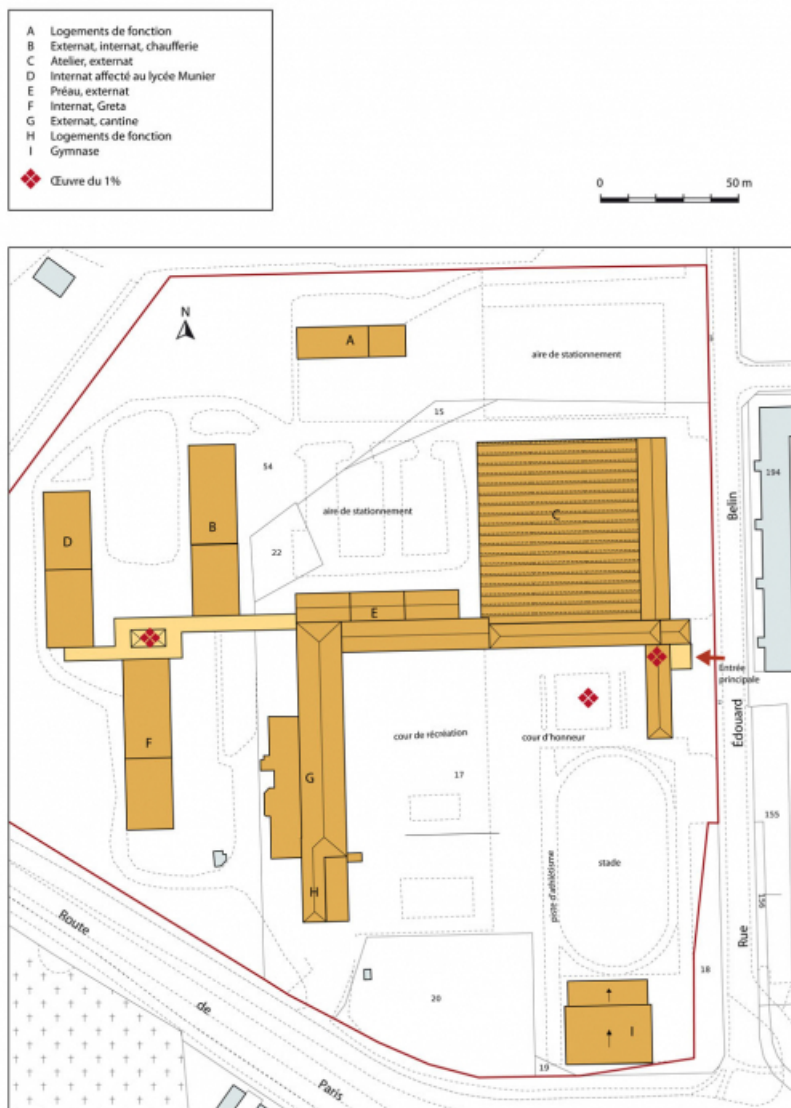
A Logements de fonction
B Externat, internat, chaufferie
C Atelier, externat
D Internat affecté au lycée Munier
E Préau, externat
F Internat, Greta
G Externat, cantine
H Logements de fonction
I Gymnase

Œuvre du 1%

0 50 m

N

A

aire de stationnement

15

54

194

aire de stationnement

C

B

D

22

E

Entrée principale

cour de récréation

cour d'honneur

F

17

G

155

stade

piste d'athlétisme

H

156

Rue Édouard Belin

Route de Paris

20

18

I

19